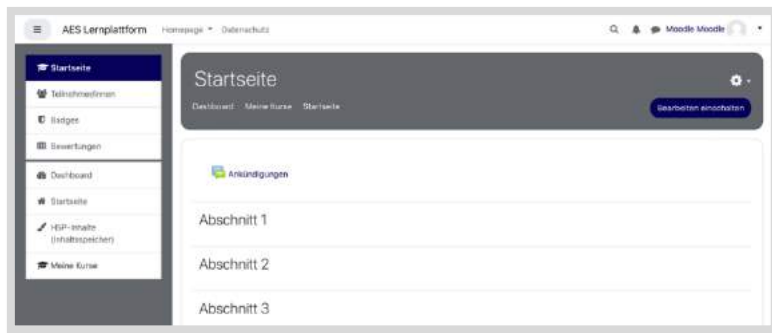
AES Lernplattform Homepage ▾ Datenschutz

Moodle Moodle

Startseite
Teilnehmer/innen
Badges
Bewertungen
Dashboard
Startseite
H5P-Inhalte (Inhaltsspeicher)
Meine Kurse

Startseite

Dashboard Meine Kurse Startseite

Bearbeiten einschalten

Ankündigungen

Abschnitt 1

Abschnitt 2

Abschnitt 3